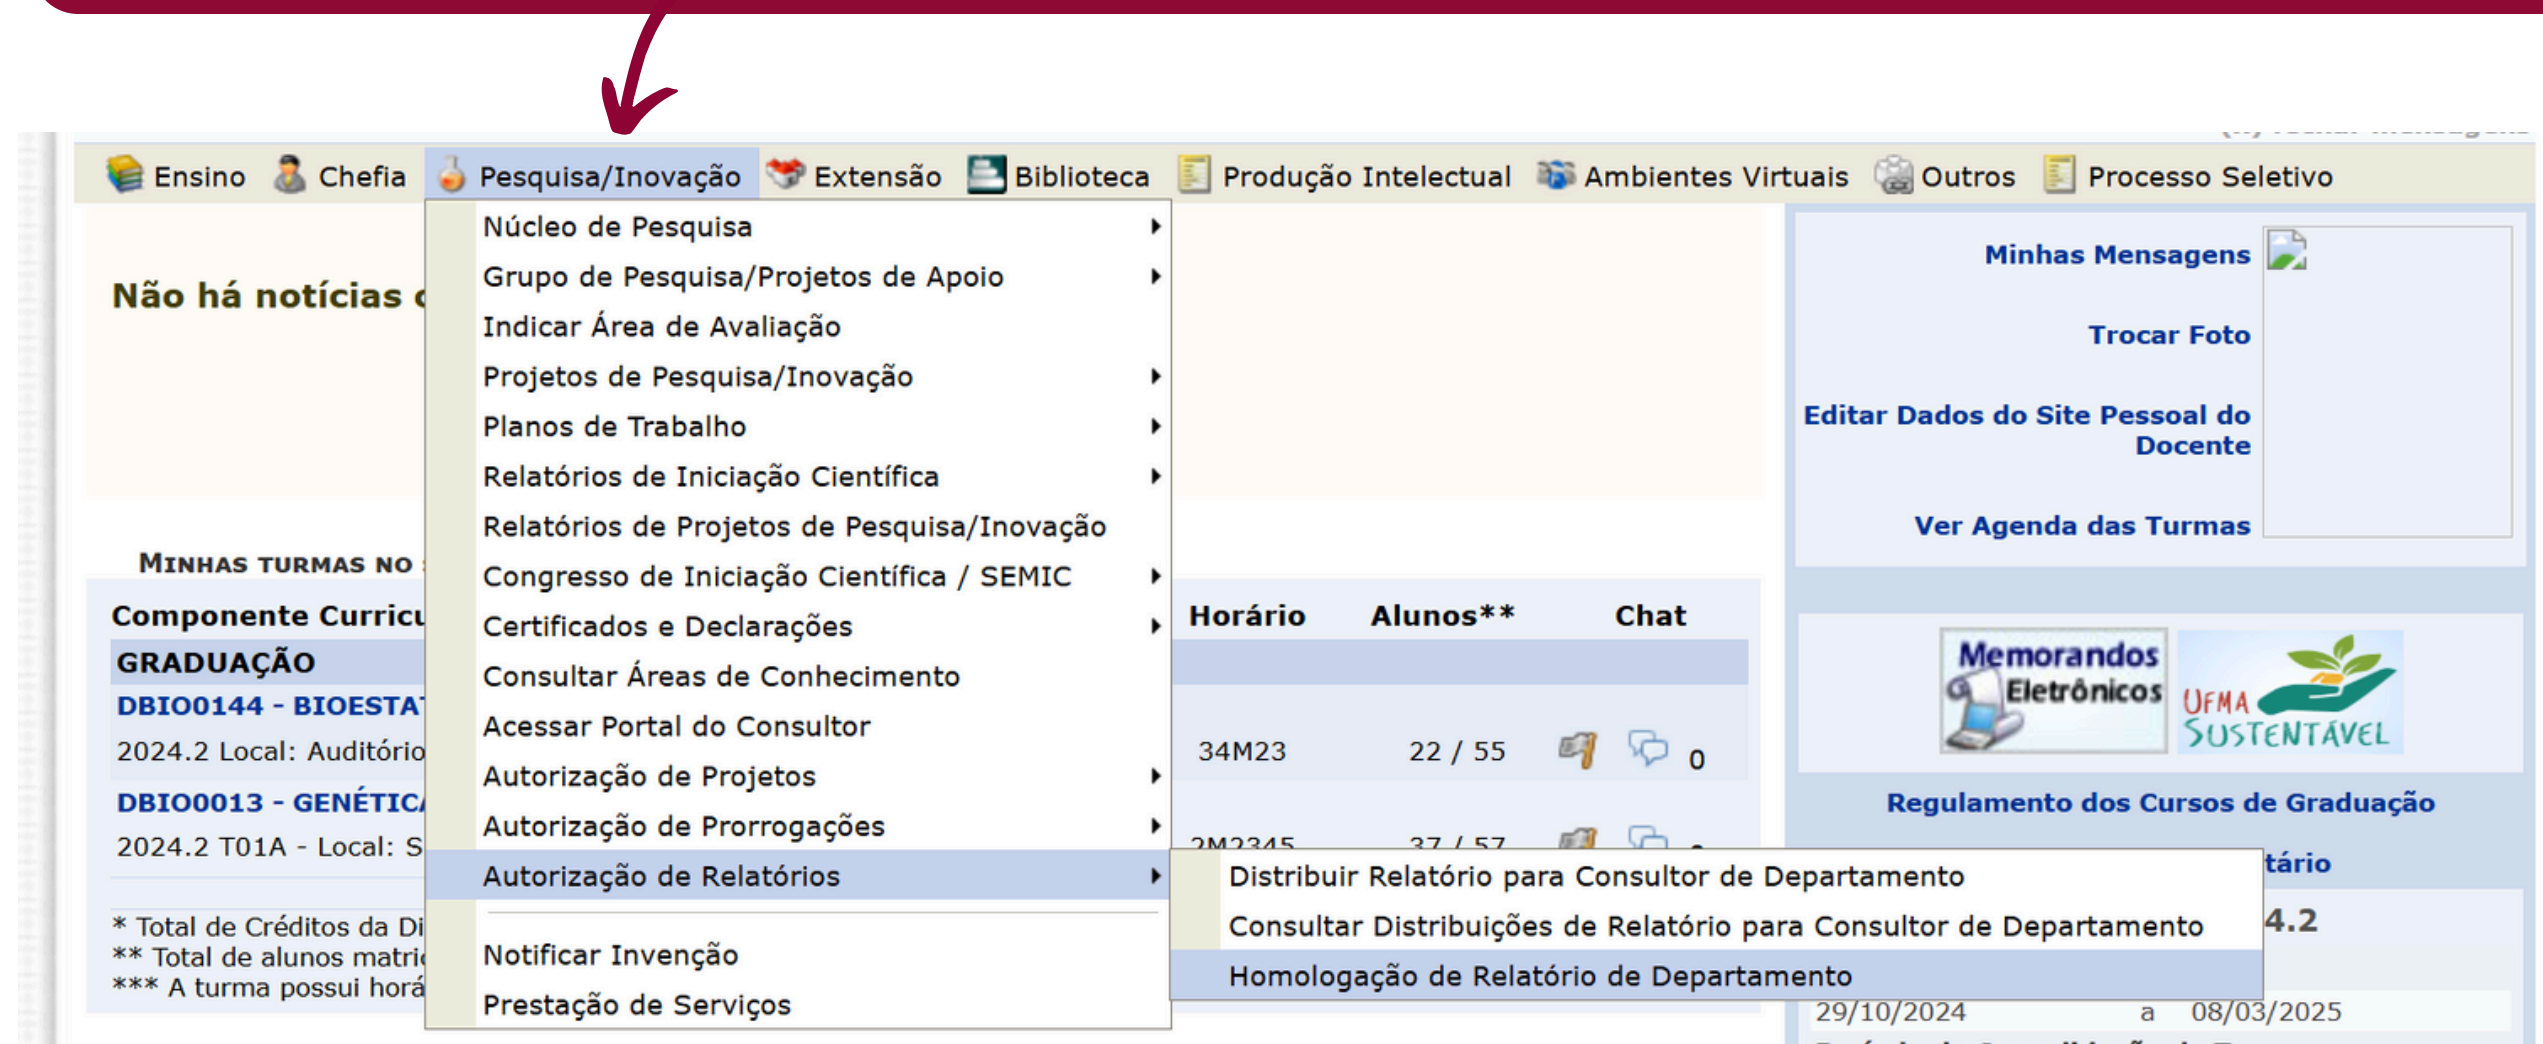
Ensino Chefia Pesquisa/Inovação Extensão Biblioteca Produção Intelectual Ambientes Virtuais Outros Processo Seletivo

Núcleo de Pesquisa
Grupo de Pesquisa/Projetos de Apoio
Indicar Área de Avaliação
Projetos de Pesquisa/Inovação
Planos de Trabalho
Relatórios de Iniciação Científica
Relatórios de Projetos de Pesquisa/Inovação
Congresso de Iniciação Científica / SEMIC
Certificados e Declarações
Consultar Áreas de Conhecimento
Acessar Portal do Consultor
Autorização de Projetos
Autorização de Prorrogações
Autorização de Relatórios
Notificar Invenção
Prestação de Serviços

Distribuir Relatório para Consultor de Departamento
Consultar Distribuições de Relatório para Consultor de Departamento
Homologação de Relatório de Departamento

Não há notícias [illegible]

MINHAS TURMAS NO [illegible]

| Componente Curric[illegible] | Horário | Alunos** | Chat |
|---|---|---|---|
| GRADUAÇÃO | | | |
| DBIO0144 - BIOESTA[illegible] 2024.2 Local: Auditório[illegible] | 34M23 | 22 / 55 | 0 |
| DBIO0013 - GENÉTIC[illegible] 2024.2 T01A - Local: S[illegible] | 2M2345 | 37 / 57 | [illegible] |

* Total de Créditos da Di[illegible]
** Total de alunos matri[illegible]
*** A turma possui horá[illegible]

Minhas Mensagens
Trocar Foto
Editar Dados do Site Pessoal do Docente
Ver Agenda das Turmas

Memorandos Eletrônicos
UFMA SUSTENTÁVEL

Regulamento dos Cursos de Graduação
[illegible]tário
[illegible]4.2
29/10/2024 a 08/03/2025